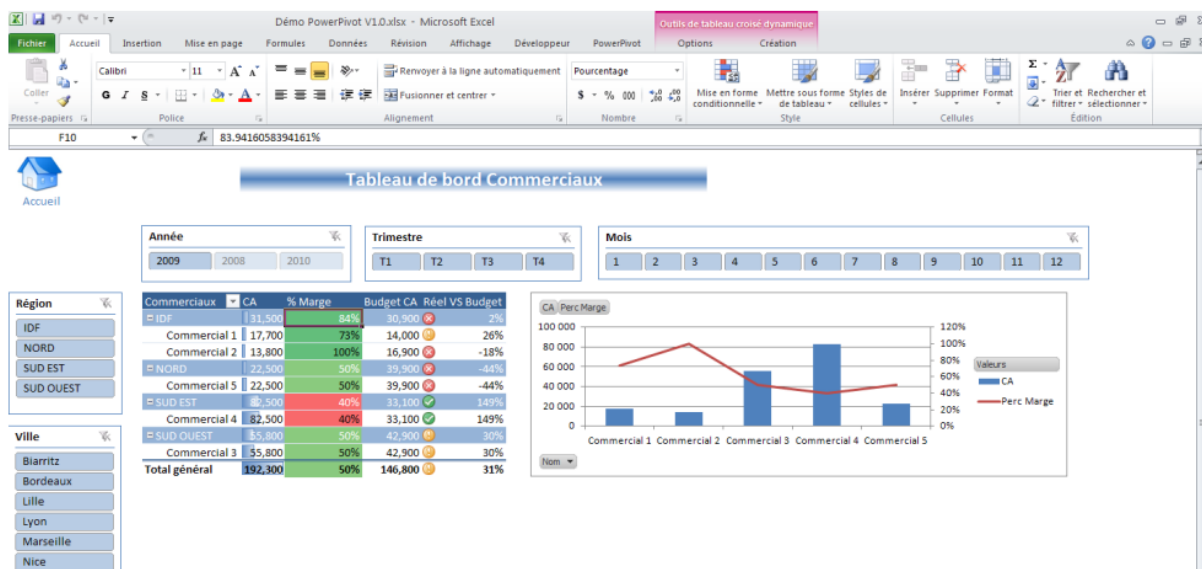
Démo PowerPivot V1.0.xlsx - Microsoft Excel

Outils de tableau croisé dynamique

Fichier | Accueil | Insertion | Mise en page | Formules | Données | Révision | Affichage | Développeur | PowerPivot | Options | Création

Coller
Presse-papiers
Calibri | 11 | A A
G I S
Police
Renvoyer à la ligne automatiquement
Fusionner et centrer
Alignement
Pourcentage
$ % 000 ,00 ,0
Nombre
Mise en forme conditionnelle | Mettre sous forme de tableau | Styles de cellules
Style
Insérer | Supprimer | Format
Cellules
Trier et filtrer | Rechercher et sélectionner
Édition

F10 | $f_x$ | 83.9416058394161%

Accueil

Tableau de bord Commerciaux

Année
2009 | 2008 | 2010

Trimestre
T1 | T2 | T3 | T4

Mois
1 | 2 | 3 | 4 | 5 | 6 | 7 | 8 | 9 | 10 | 11 | 12

Région
IDF
NORD
SUD EST
SUD OUEST

Ville
Biarritz
Bordeaux
Lille
Lyon
Marseille
Nice

| Commerciaux | CA | % Marge | Budget CA | Réel VS Budget |
|---|---|---|---|---|
| IDF | 31,500 | 84% | 30,900 | 2% |
| Commercial 1 | 17,700 | 73% | 14,000 | 26% |
| Commercial 2 | 13,800 | 100% | 16,900 | -18% |
| NORD | 22,500 | 50% | 39,900 | -44% |
| Commercial 5 | 22,500 | 50% | 39,900 | -44% |
| SUD EST | 82,500 | 40% | 33,100 | 149% |
| Commercial 4 | 82,500 | 40% | 33,100 | 149% |
| SUD OUEST | 55,800 | 50% | 42,900 | 30% |
| Commercial 3 | 55,800 | 50% | 42,900 | 30% |
| Total général | 192,300 | 50% | 146,800 | 31% |

CA | Perc Marge
100 000
80 000
60 000
40 000
20 000
0
120%
100%
80%
60%
40%
20%
0%
Commercial 1 | Commercial 2 | Commercial 3 | Commercial 4 | Commercial 5
Valeurs
CA
Perc Marge
Nom